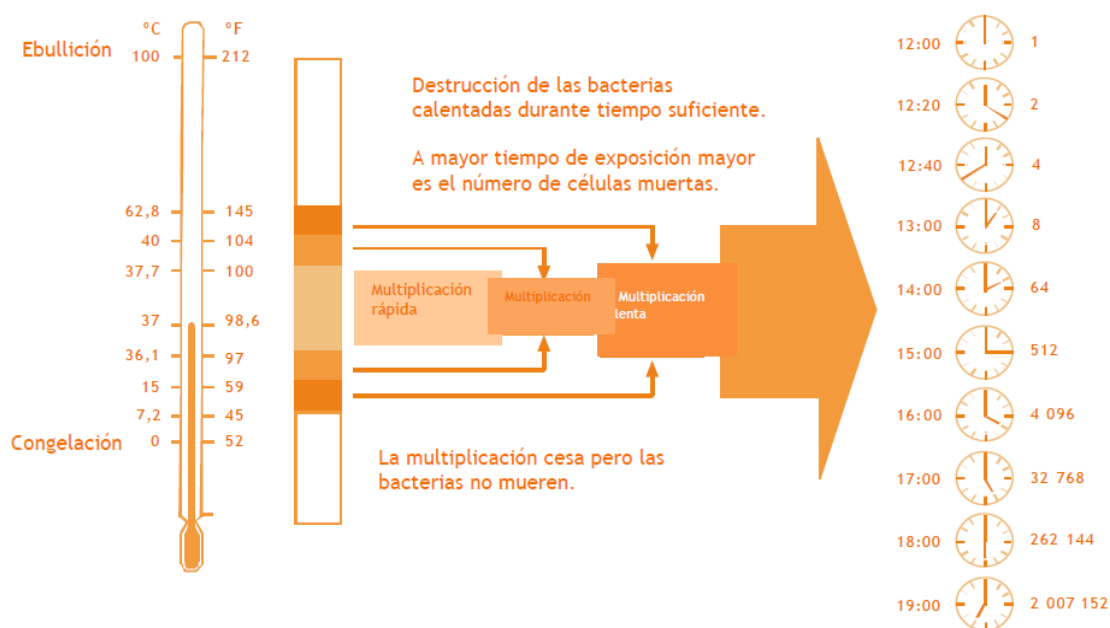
°C
°F
Ebullición
100
212
62,8
145
40
104
37,7
100
37
98,6
36,1
97
15
59
7,2
45
Congelación
0
52

Destrucción de las bacterias calentadas durante tiempo suficiente.

A mayor tiempo de exposición mayor es el número de células muertas.

Multiplicación rápida
Multiplicación
Multiplicación lenta

La multiplicación cesa pero las bacterias no mueren.

12:00 1
12:20 2
12:40 4
13:00 8
14:00 64
15:00 512
16:00 4 096
17:00 32 768
18:00 262 144
19:00 2 007 152